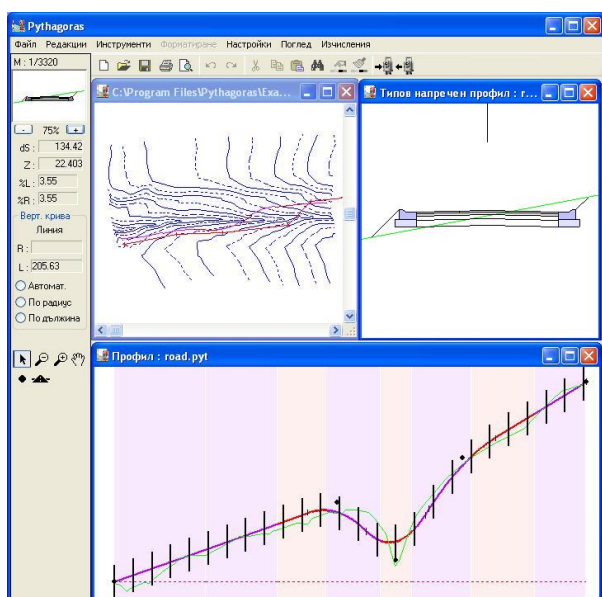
Pythagoras

Файл Редакции Инструменти Форматиране Настройки Поглед Изчисления

M : 1/3320

- 75% +

dS : 134.42

Z : 22.403

%L : 3.55

%R : 3.55

Верт. крива

Линия

R :

L : 205.63

Автомат.

По радиус

По дължина

C:\Program Files\Pythagoras\Exa...

Типов напречен профил : r...

Профил : road.pyt